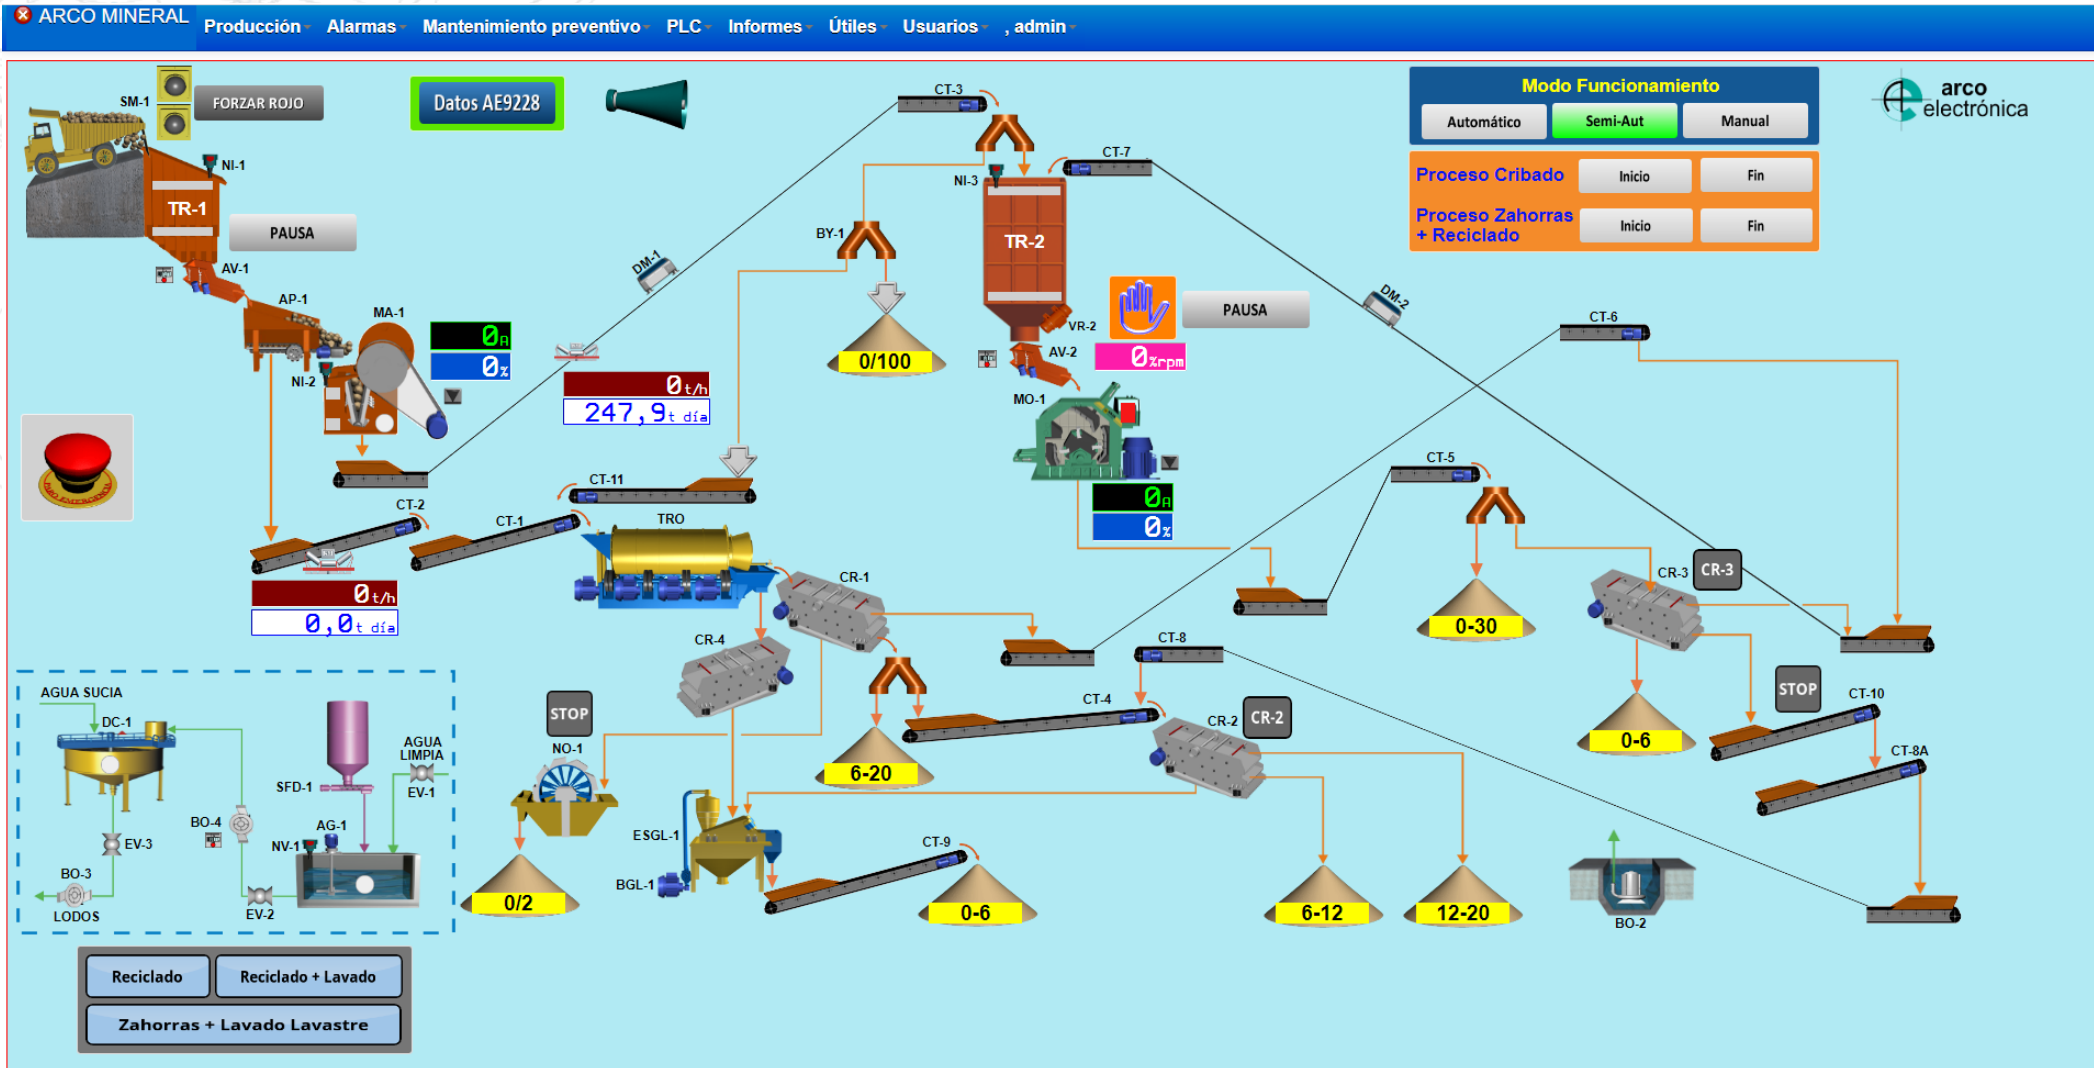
ARCO MINERAL Producción Alarmas Mantenimiento preventivo PLC Informes Útiles Usuarios , admin

SM-1 FORZAR ROJO Datos AE9228

Modo Funcionamiento
Automático Semi-Aut Manual

Proceso Cribado Inicio Fin
Proceso Zahorras + Reciclado Inicio Fin

arco electrónica

NI-1
TR-1
PAUSA
AV-1
AP-1
MA-1
NI-2
0A
0%
DM-1
0t/h
247,9t día
CT-3
BY-1
0/100
NI-3
TR-2
CT-7
VR-2
AV-2
PAUSA
0%rpm
DM-2
CT-6
MO-1
0A
0%
CT-2
0t/h
0,0t día
CT-1
CT-11
TRO
CR-1
CT-5
0-30
CR-3 CR-3
CR-4
6-20
CT-8
CT-4
CR-2 CR-2
0-6
STOP
CT-10
CT-8A
STOP
NO-1
0/2
ESGL-1
BGL-1
CT-9
0-6
6-12
12-20
BO-2

AGUA SUCIA
DC-1
AGUA LIMPIA
EV-1
SFD-1
AG-1
BO-4
NV-1
EV-3
BO-3
LODOS
EV-2

Reciclado Reciclado + Lavado
Zahorras + Lavado Lavastre